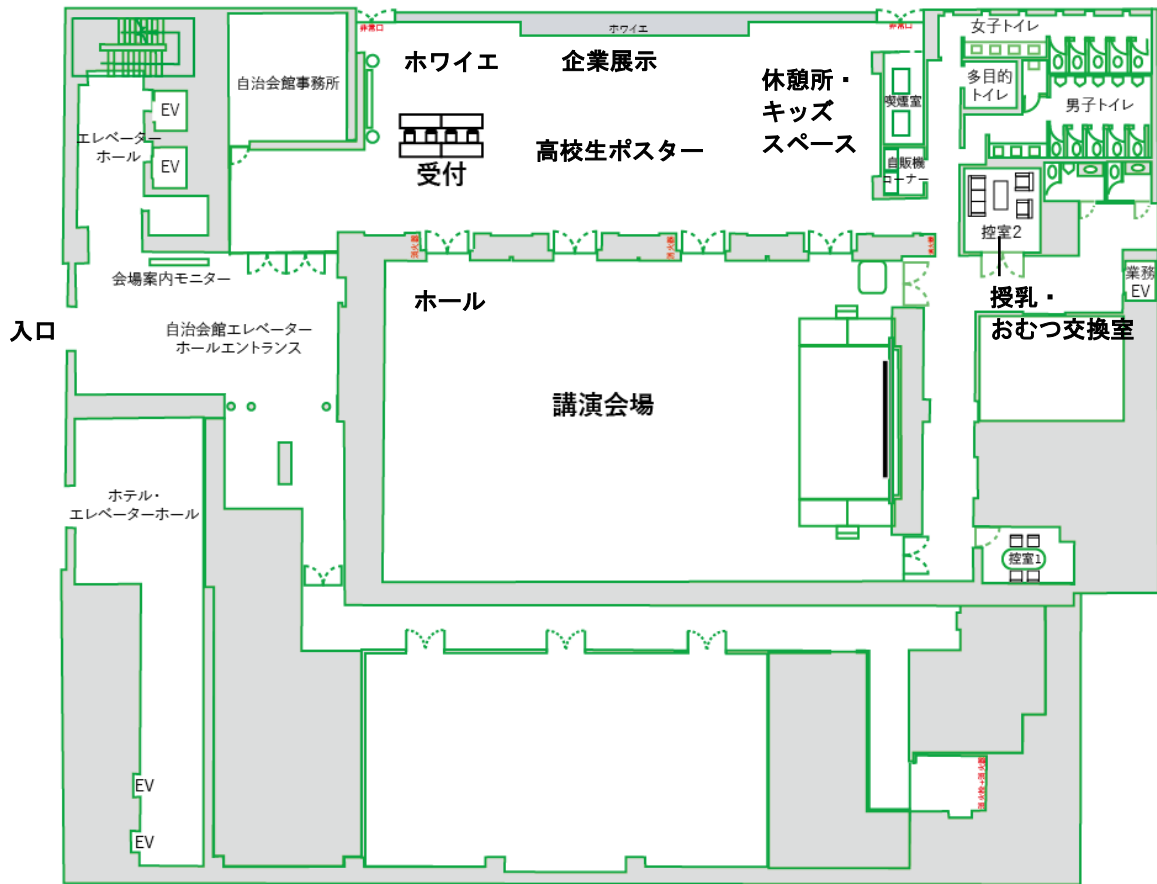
自治会館事務所

EV

エレベーターホール

EV

会場案内モニター

入口

自治会館エレベーターホールエントランス

ホテル・エレベーターホール

EV

EV

非常口

ホワイエ

非常口

ホワイエ

企業展示

受付

高校生ポスター

休憩所・キッズスペース

喫煙室

自販機コーナー

女子トイレ

多目的トイレ

男子トイレ

控室2

授乳・おむつ交換室

業務EV

ホール

講演会場

控室1